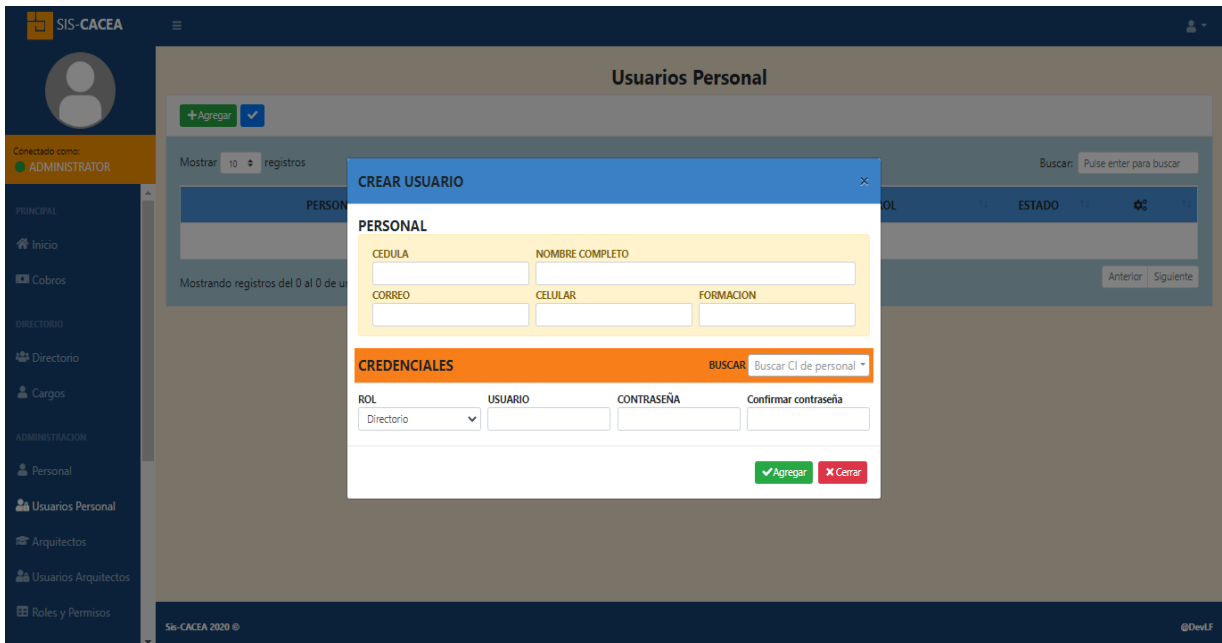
SIS-CACEA

Conectado como:
ADMINISTRATOR

PRINCIPAL
Inicio
Cobros
DIRECTORIO
Directorio
Cargos
ADMINISTRACION
Personal
Usuarios Personal
Arquitectos
Usuarios Arquitectos
Roles y Permisos

Usuarios Personal

+Agregar

Mostrar 10 registros

Buscar: Pulse enter para buscar

PERSON

OL

ESTADO

Mostrando registros del 0 al 0 de u

Anterior Siguiente

CREAR USUARIO

PERSONAL

CEDULA
NOMBRE COMPLETO
CORREO
CELULAR
FORMACION

CREDENCIALES

BUSCAR Buscar CI de personal

ROL
Directorio
USUARIO
CONTRASEÑA
Confirmar contraseña

Agregar
Cerrar

Sis-CACEA 2020 ©

@DevLF